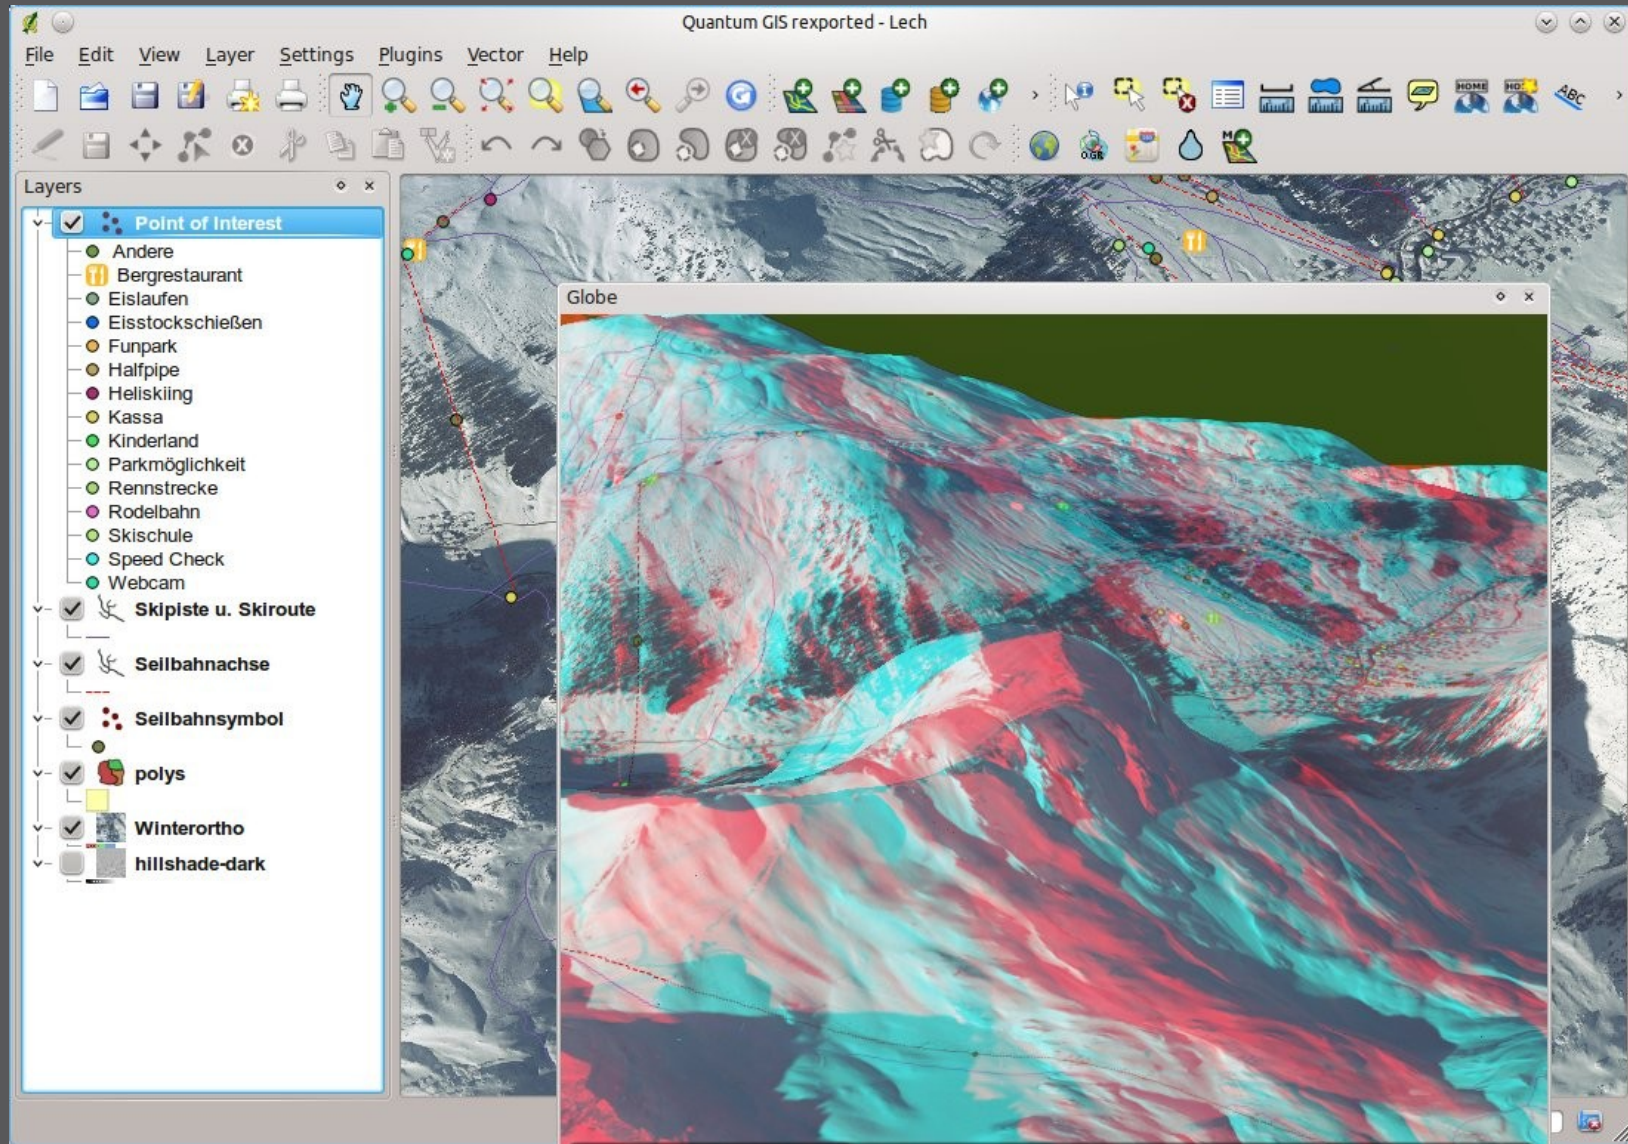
Quantum GIS rexported - Lech

File Edit View Layer Settings Plugins Vector Help

Layers

Point of Interest
Andere
Bergrestaurant
Eislaufen
Eisstockschießen
Funpark
Halfpipe
Heliskiing
Kassa
Kinderland
Parkmöglichkeit
Rennstrecke
Rodelbahn
Skischule
Speed Check
Webcam
Skipiste u. Skiroute
Seilbahnachse
Seilbahnsymbol
polys
Winterortho
hillshade-dark

Globe